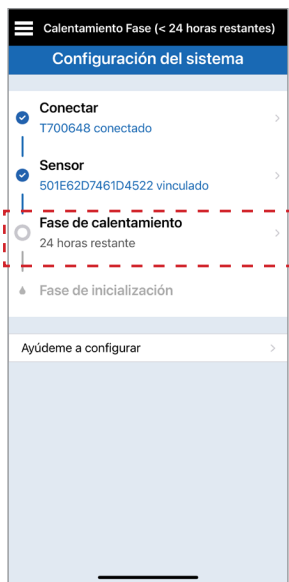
Calentamiento Fase (< 24 horas restantes)

Configuración del sistema

Conectar
T700648 conectado

Sensor
501E62D7461D4522 vinculado

Fase de calentamiento
24 horas restante

Fase de inicialización

Ayúdeme a configurar